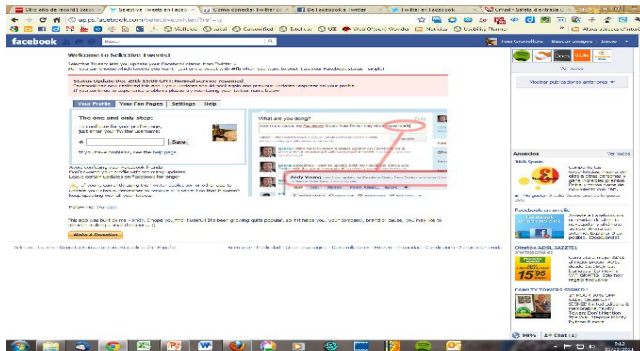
Otro año de desarrollo | Selective Tweets en Facebook | Cómo conectar Twitter con | De Facebook a Twitter | Twitter en Facebook | Gmail - Bandeja de entrada

apps.facebook.com/selectivetwitter/?ref=ts

facebook

Welcome to Selective Tweets!

Your Profile | Your Fan Pages | Settings | Help

The one and only step:

Save

What are you doing?

Andy Yeang

Anuncios | Ver todos

Facebook en acción

Ofertas ADSL JAZZTEL

15,90

Make a Donation

Chat (0)

96%

9:52